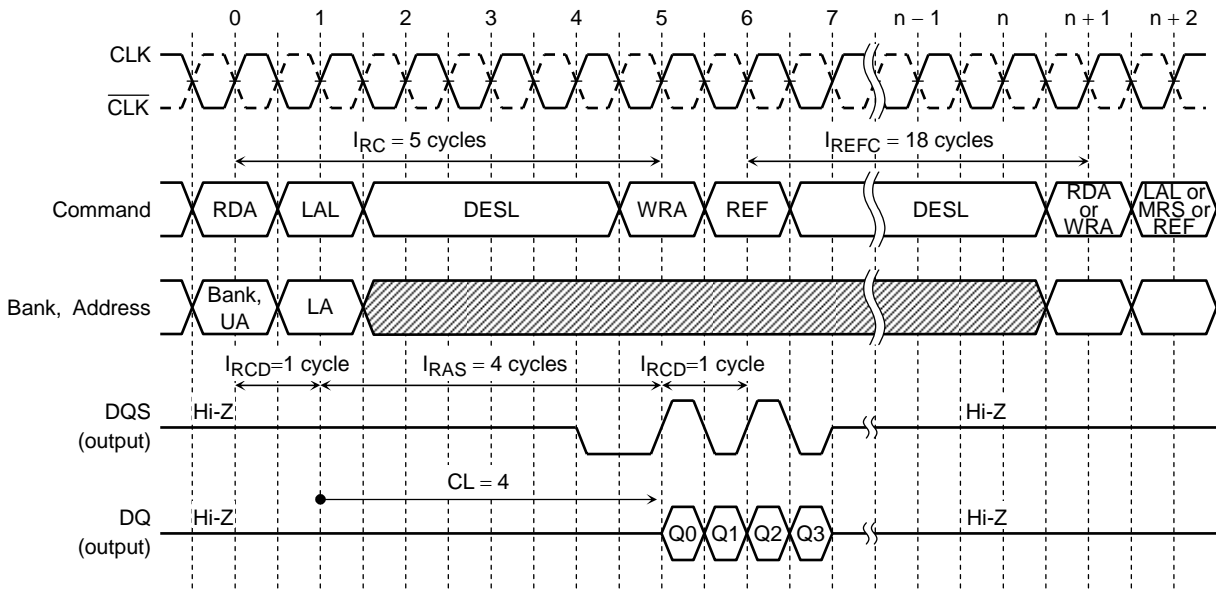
0 1 2 3 4 5 6 7 n – 1 n n + 1 n + 2

CLK

$\overline{CLK}$

$I_{RC}$ = 5 cycles

$I_{REFC}$ = 18 cycles

Command

RDA LAL DESL WRA REF DESL RDA or WRA LAL or MRS or REF

Bank, Address

Bank, UA LA

$I_{RCD}$=1 cycle

$I_{RAS}$ = 4 cycles

$I_{RCD}$=1 cycle

DQS (output)

Hi-Z

Hi-Z

CL = 4

DQ (output)

Hi-Z

Q0 Q1 Q2 Q3

Hi-Z